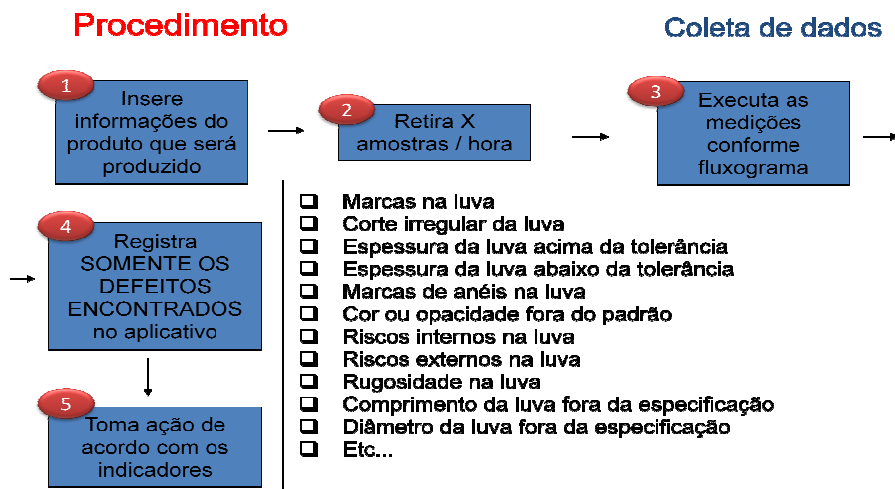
Procedimento

Coleta de dados

1
Insere informações do produto que será produzido

2
Retira X amostras / hora

3
Executa as medições conforme fluxograma

4
Registra SOMENTE OS DEFEITOS ENCONTRADOS no aplicativo

5
Toma ação de acordo com os indicadores

❑ Marcas na luva
❑ Corte irregular da luva
❑ Espessura da luva acima da tolerância
❑ Espessura da luva abaixo da tolerância
❑ Marcas de anéis na luva
❑ Cor ou opacidade fora do padrão
❑ Riscos internos na luva
❑ Riscos externos na luva
❑ Rugosidade na luva
❑ Comprimento da luva fora da especificação
❑ Diâmetro da luva fora da especificação
❑ Etc...